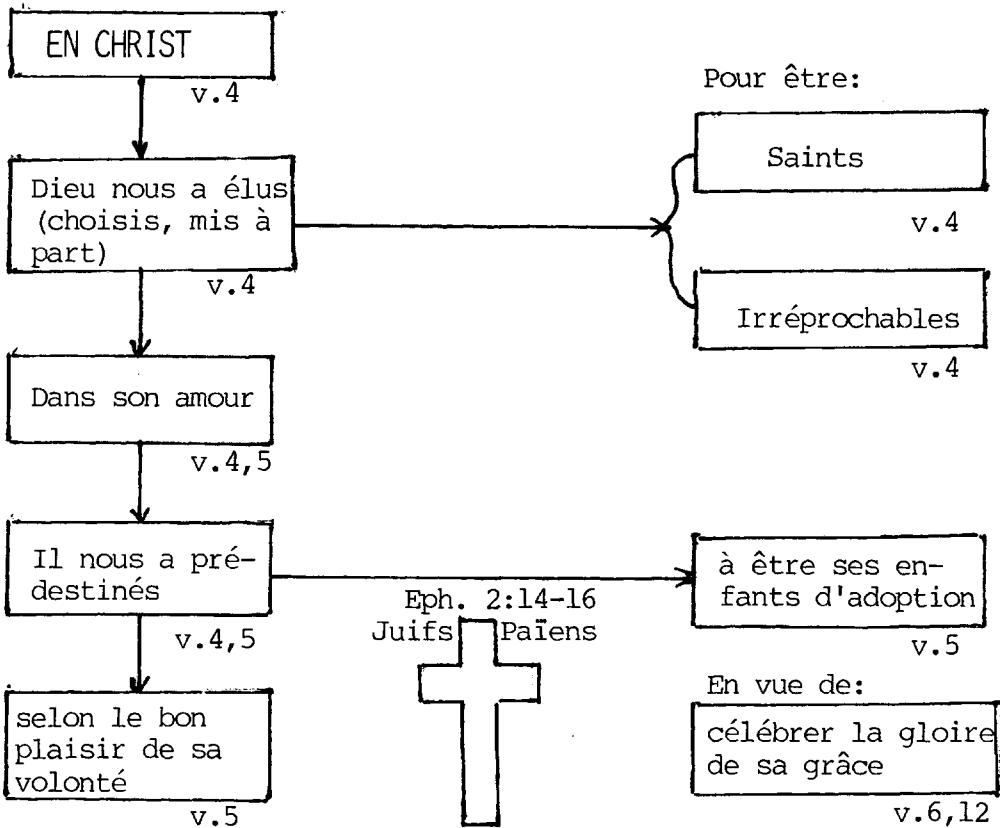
EN CHRIST

v.4

Pour être:

Dieu nous a élus (choisis, mis à part)

v.4

Saints

v.4

Irréprochables

v.4

Dans son amour

v.4,5

Il nous a prédestinés

v.4,5

à être ses enfants d'adoption

v.5

Eph. 2:14-16
Juifs Païens

selon le bon plaisir de sa volonté

v.5

En vue de:

célébrer la gloire de sa grâce

v.6,12